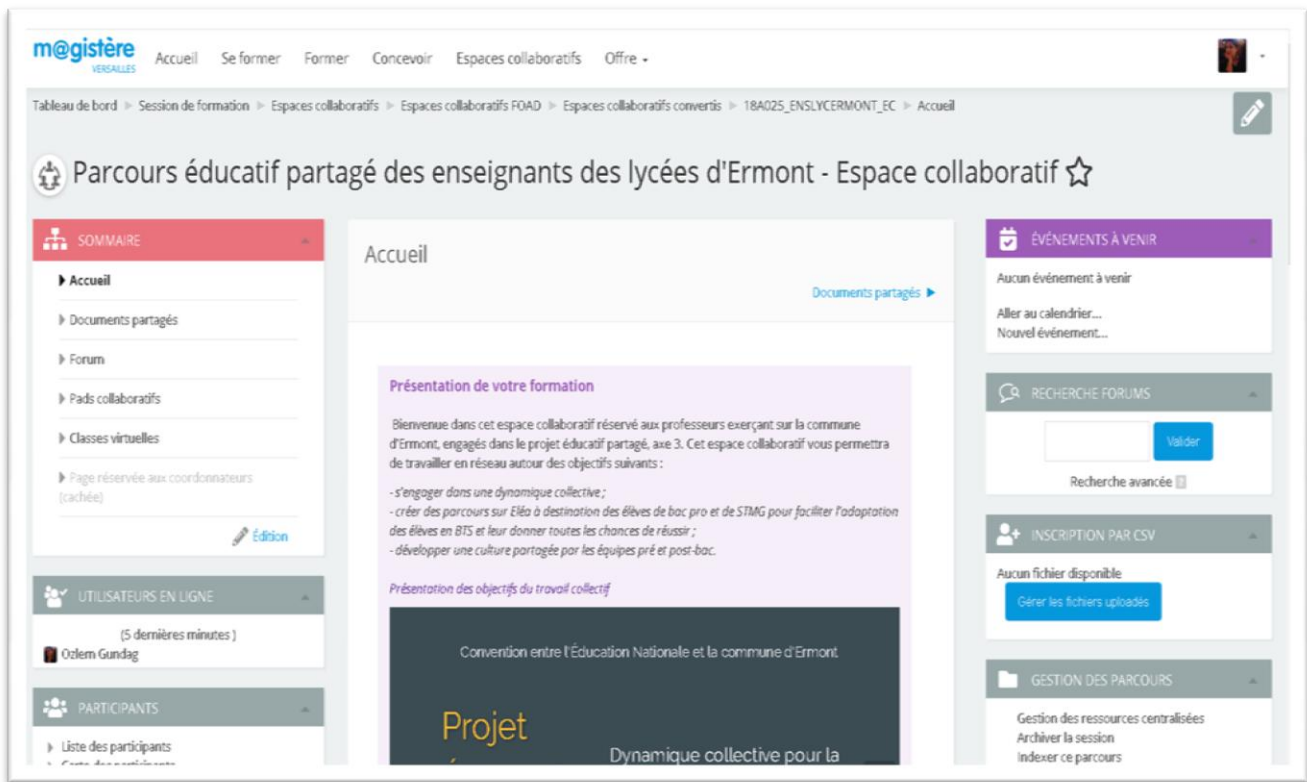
m@gistère
VERSAILLES

Accueil Se former Former Concevoir Espaces collaboratifs Offre

Tableau de bord ► Session de formation ► Espaces collaboratifs ► Espaces collaboratifs FOAD ► Espaces collaboratifs convertis ► 18A025_ENSLYCERMONT_EC ► Accueil

Parcours éducatif partagé des enseignants des lycées d'Ermont - Espace collaboratif

SOMMAIRE

Accueil
Documents partagés
Forum
Pads collaboratifs
Classes virtuelles
Page réservée aux coordonnateurs (cachée)
Édition

UTILISATEURS EN LIGNE

(5 dernières minutes)
Ozlem Gundag

PARTICIPANTS

Liste des participants
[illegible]

Accueil

Documents partagés ►

Présentation de votre formation

Bienvenue dans cet espace collaboratif réservé aux professeurs exerçant sur la commune d'Ermont, engagés dans le projet éducatif partagé, axe 3. Cet espace collaboratif vous permettra de travailler en réseau autour des objectifs suivants :

- s'engager dans une dynamique collective ;
- créer des parcours sur Eléa à destination des élèves de bac pro et de STMG pour faciliter l'adaptation des élèves en BTS et leur donner toutes les chances de réussir ;
- développer une culture partagée par les équipes pré et post-bac.

Présentation des objectifs du travail collectif

Convention entre l'Éducation Nationale et la commune d'Ermont

Projet

Dynamique collective pour la

ÉVÉNEMENTS À VENIR

Aucun événement à venir

Aller au calendrier...
Nouvel événement...

RECHERCHE FORUMS

Valider

Recherche avancée

INSCRIPTION PAR CSV

Aucun fichier disponible

Gérer les fichiers uploadés

GESTION DES PARCOURS

Gestion des ressources centralisées
Archiver la session
Indexer ce parcours